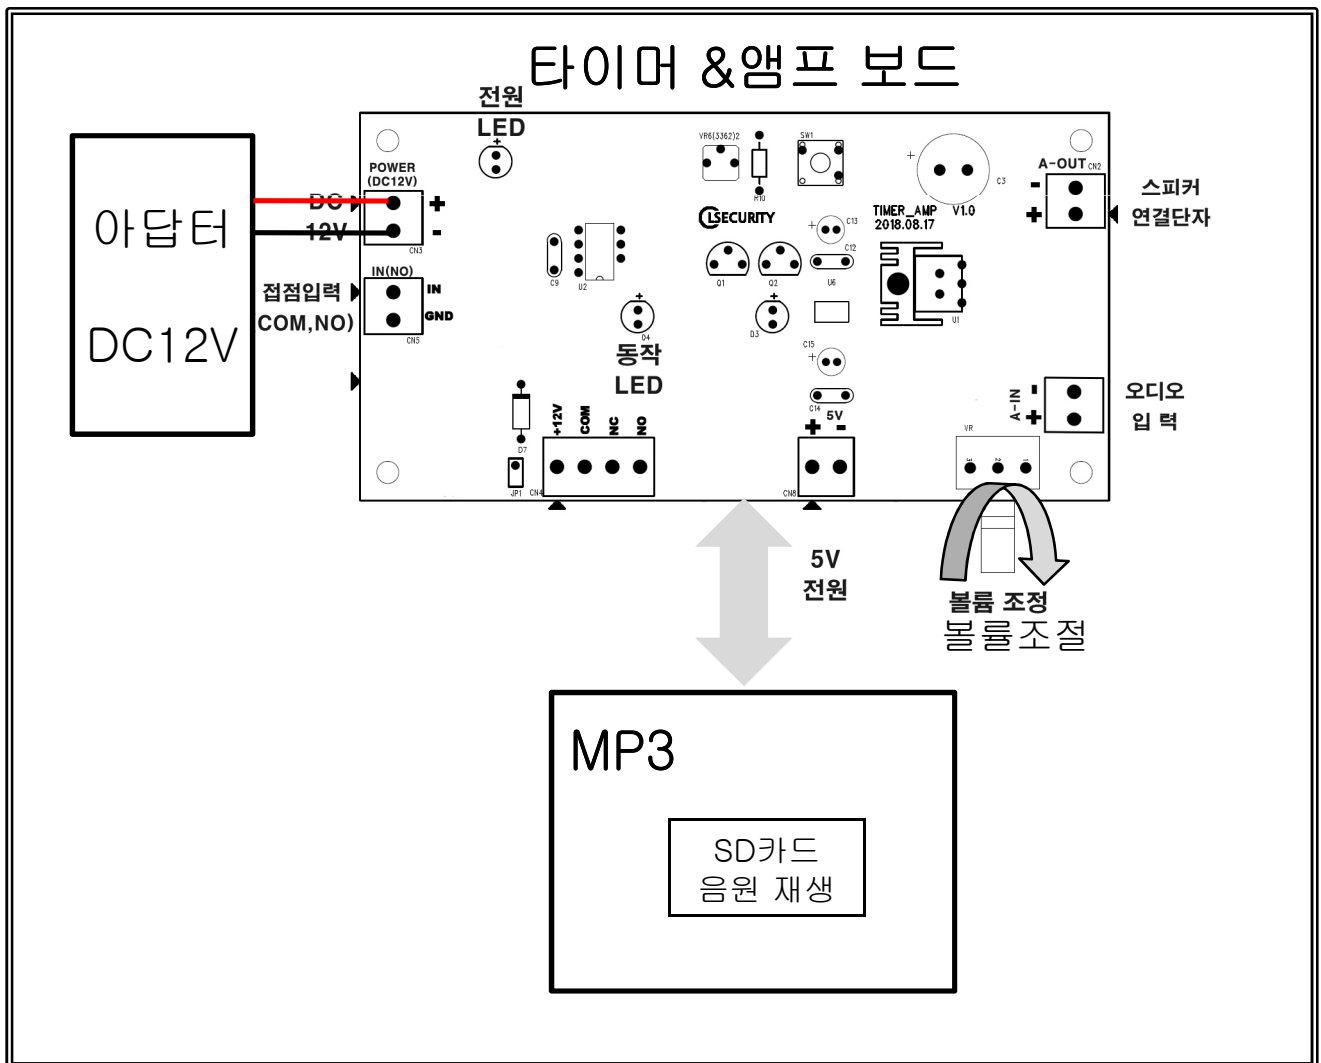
타이머 &앰프 보드

전원 LED

아답터

DC12V

POWER (DC12V)

DC

12V

+

-

CN3

IN(NO)

접점입력

COM,NO)

IN

GND

CN5

C9

U2

D4

동작 LED

D7

JP1

CN4

+12V

COM

NC

NO

VR6(3362)2

R10

SW1

LSECURITY

Q1

Q2

D3

C13

C12

U6

C15

C14

5V

+ -

CN8

TIMER_AMP V1.0

2018.08.17

C3

U1

A-OUT CN2

스피커 연결단자

A-IN

오디오 입 력

VR

5V 전원

볼륨 조정

볼륨조절

MP3

SD카드 음원 재생